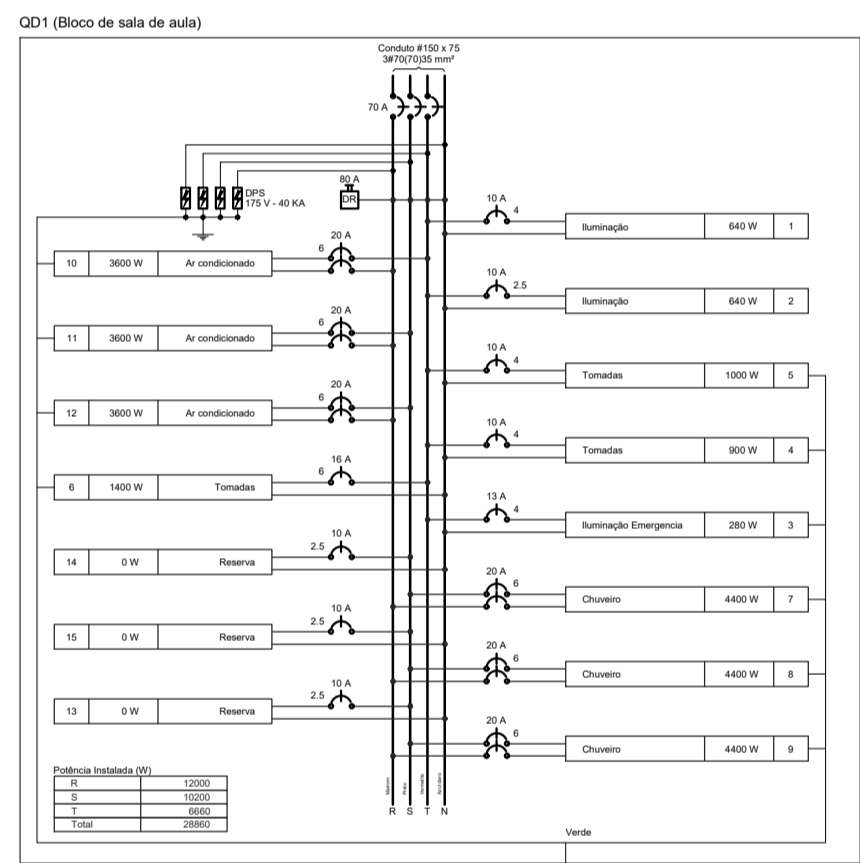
QD1 (Bloco de sala de aula)

Conduto #150 x 75
3#70(70)35 mm²

70 A

80 A
DR

DPS
175 V - 40 KA

10 A
4

| Iluminação | 640 W | 1 |
|---|---|---|

10 A
2.5

| Iluminação | 640 W | 2 |
|---|---|---|

10 A
4

| Tomadas | 1000 W | 5 |
|---|---|---|

10 A
4

| Tomadas | 900 W | 4 |
|---|---|---|

13 A
4

| Iluminação Emergencia | 280 W | 3 |
|---|---|---|

20 A
6

| Chuveiro | 4400 W | 7 |
|---|---|---|

20 A
6

| Chuveiro | 4400 W | 8 |
|---|---|---|

20 A
6

| Chuveiro | 4400 W | 9 |
|---|---|---|

20 A
6

| 10 | 3600 W | Ar condicionado |
|---|---|---|

20 A
6

| 11 | 3600 W | Ar condicionado |
|---|---|---|

20 A
6

| 12 | 3600 W | Ar condicionado |
|---|---|---|

16 A
6

| 6 | 1400 W | Tomadas |
|---|---|---|

10 A
2.5

| 14 | 0 W | Reserva |
|---|---|---|

10 A
2.5

| 15 | 0 W | Reserva |
|---|---|---|

10 A
2.5

| 13 | 0 W | Reserva |
|---|---|---|

Potência Instalada (W)

| R | 12000 |
|---|---|
| S | 10200 |
| T | 6660 |
| Total | 28860 |

Marrom Preto Vermelho Azul claro
R S T N

Verde